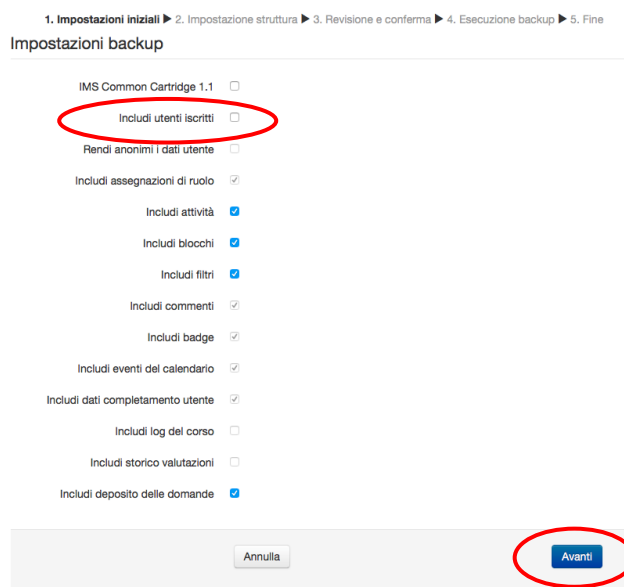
1. Impostazioni iniziali ▶ 2. Impostazione struttura ▶ 3. Revisione e conferma ▶ 4. Esecuzione backup ▶ 5. Fine

Impostazioni backup

IMS Common Cartridge 1.1

Includi utenti iscritti

Rendi anonimi i dati utente

Includi assegnazioni di ruolo

Includi attività

Includi blocchi

Includi filtri

Includi commenti

Includi badge

Includi eventi del calendario

Includi dati completamento utente

Includi log del corso

Includi storico valutazioni

Includi deposito delle domande

Annulla

Avanti